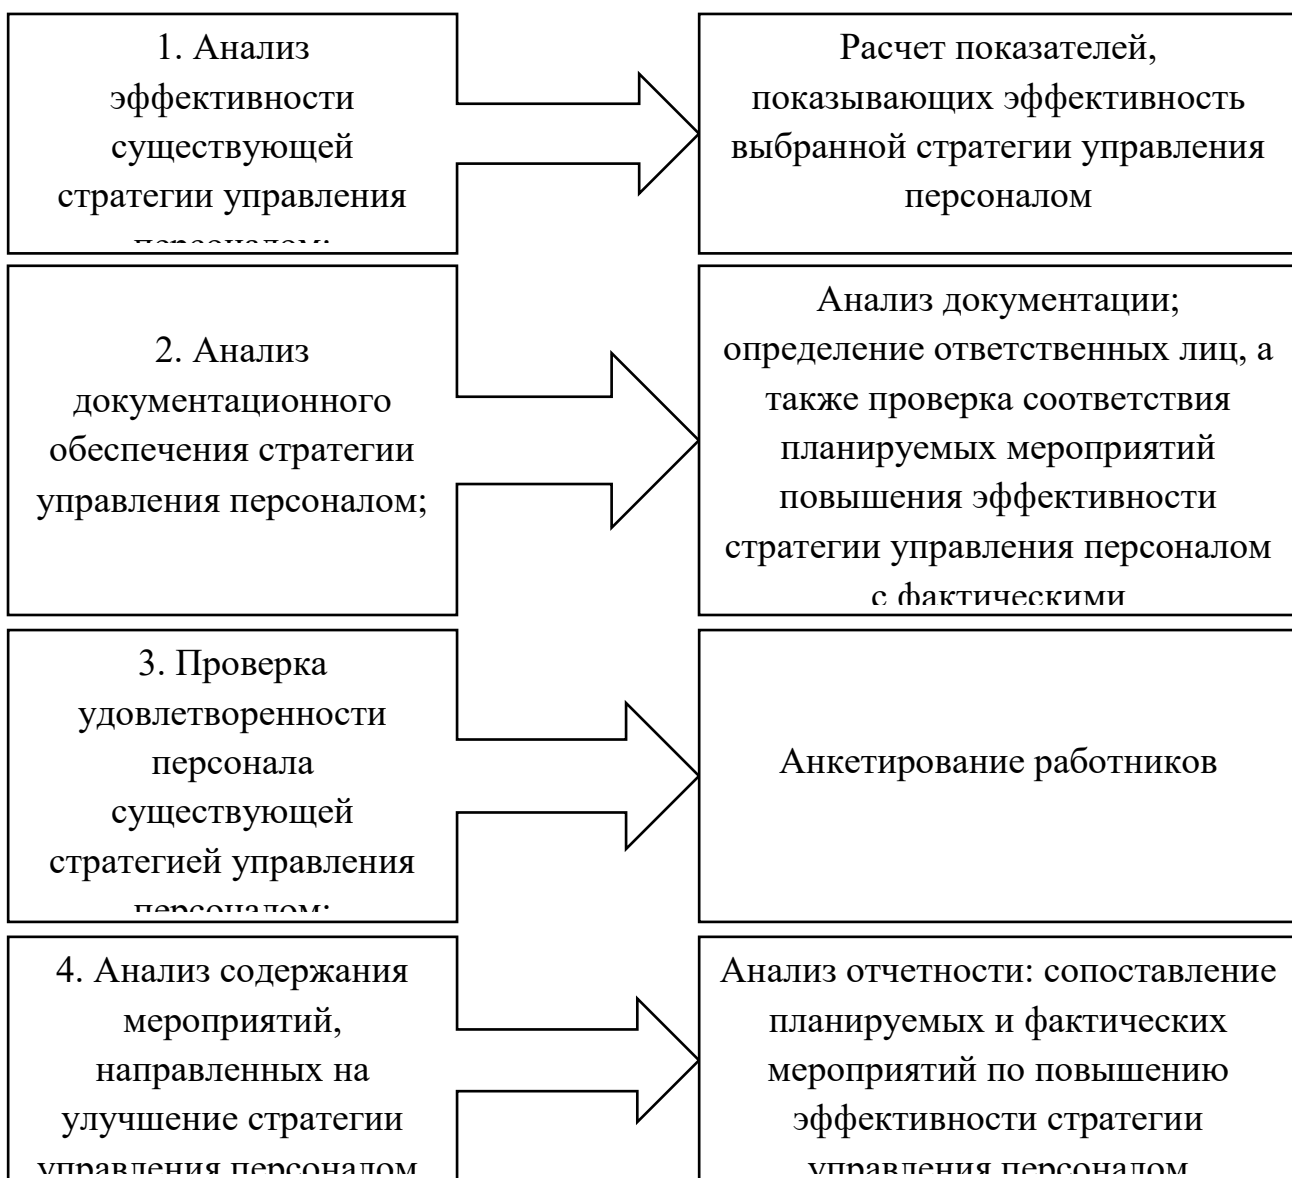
1. Анализ эффективности существующей стратегии управления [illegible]

Расчет показателей, показывающих эффективность выбранной стратегии управления персоналом

2. Анализ документационного обеспечения стратегии управления персоналом;

Анализ документации; определение ответственных лиц, а также проверка соответствия планируемых мероприятий повышения эффективности стратегии управления персоналом с фактическими

3. Проверка удовлетворенности персонала существующей стратегией управления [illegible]

Анкетирование работников

4. Анализ содержания мероприятий, направленных на улучшение стратегии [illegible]

Анализ отчетности: сопоставление планируемых и фактических мероприятий по повышению эффективности стратегии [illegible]